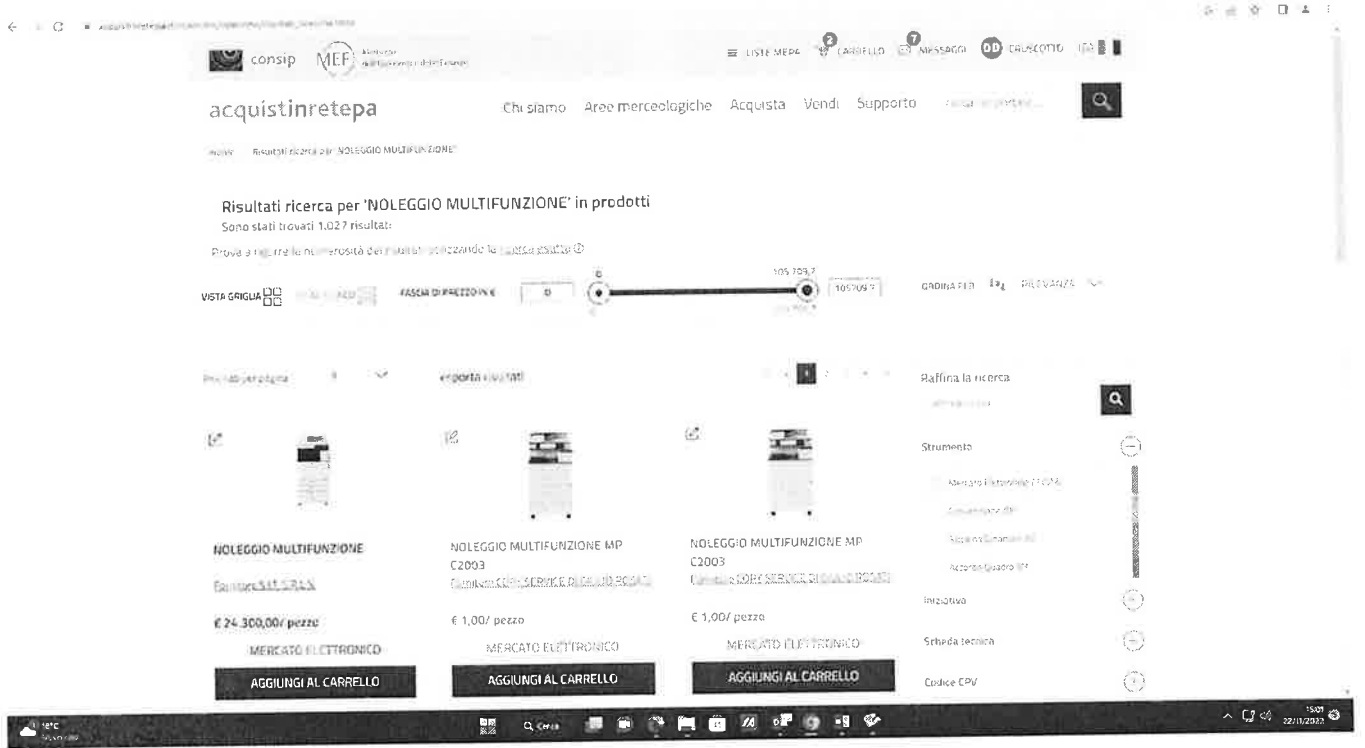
consip MEF

LISTE MEPA 2 CARRELLO 7 MESSAGGI DD CRUSCOTTO ITA

acquistinretepa

Chi siamo Aree merceologiche Acquista Vendi Supporto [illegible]

Home Risultati ricerca per 'NOLEGGIO MULTIFUNZIONE'

Risultati ricerca per 'NOLEGGIO MULTIFUNZIONE' in prodotti

Sono stati trovati 1.027 risultati

Prova a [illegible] la numerosità dei risultati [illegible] la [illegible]

VISTA GRIGLIA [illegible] FASCIA DI PREZZO IN € 0 105709,7 105709,7 ORDINA PER RILEVANZA

Prodotti per pagina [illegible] esporta risultati

Raffina la ricerca

Strumento

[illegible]

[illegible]

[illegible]

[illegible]

Iniziativa

Scheda tecnica

Codice CPV

NOLEGGIO MULTIFUNZIONE

Fornitore SAT S.R.L.S.

€ 24.300,00/ pezzo

MERCATO ELETTRONICO

AGGIUNGI AL CARRELLO

NOLEGGIO MULTIFUNZIONE MP C2003

Fornitore COPY SERVICE DI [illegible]

€ 1,00/ pezzo

MERCATO ELETTRONICO

AGGIUNGI AL CARRELLO

NOLEGGIO MULTIFUNZIONE MP C2003

Fornitore COPY SERVICE DI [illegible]

€ 1,00/ pezzo

MERCATO ELETTRONICO

AGGIUNGI AL CARRELLO

18°C

Cerca

15:01 22/11/2022